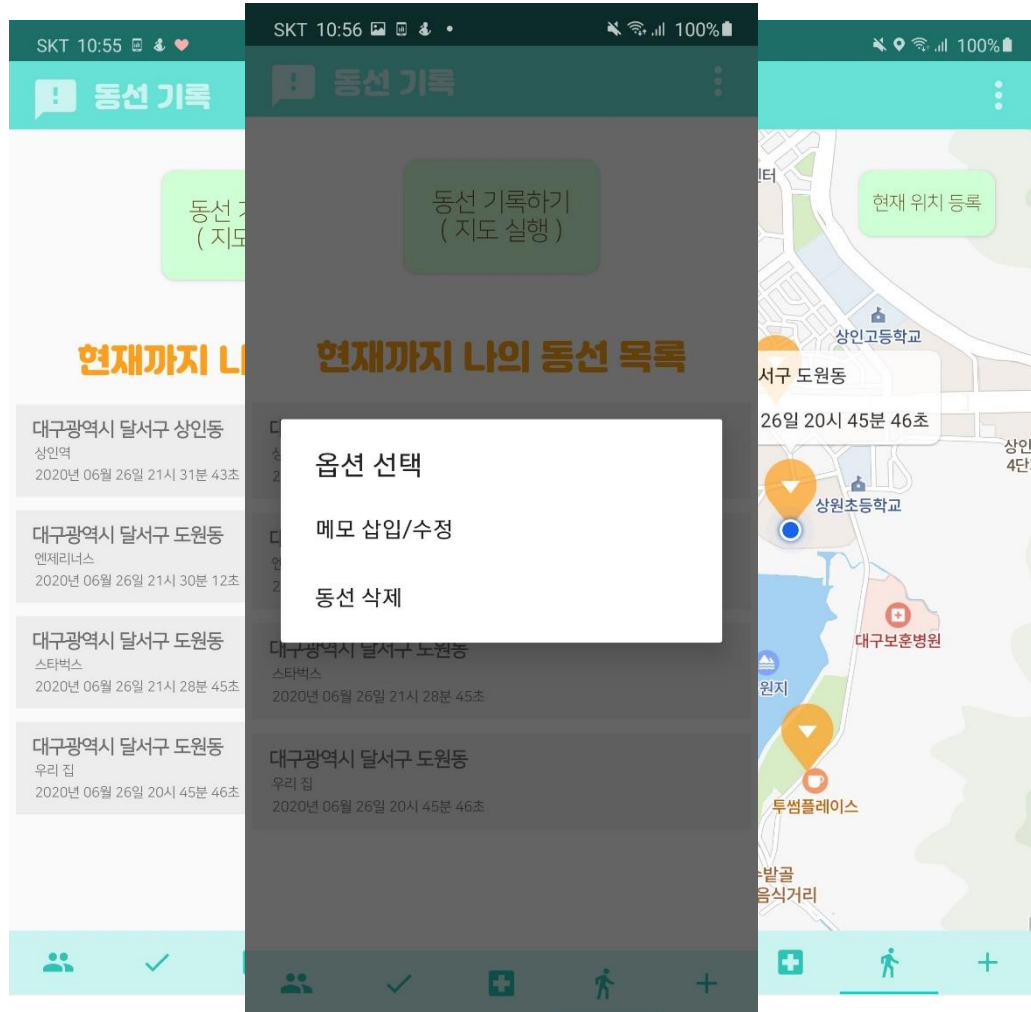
SKT 10:55

동선 기록

동선 기
( 지도

현재까지 나

대구광역시 달서구 상인동
상인역
2020년 06월 26일 21시 31분 43초

대구광역시 달서구 도원동
엔제리너스
2020년 06월 26일 21시 30분 12초

대구광역시 달서구 도원동
스타벅스
2020년 06월 26일 21시 28분 45초

대구광역시 달서구 도원동
우리 집
2020년 06월 26일 20시 45분 46초

SKT 10:56 100%

동선 기록

동선 기록하기
( 지도 실행 )

현재까지 나의 동선 목록

옵션 선택

메모 삽입/수정

동선 삭제

대구광역시 달서구 도원동
스타벅스
2020년 06월 26일 21시 28분 45초

대구광역시 달서구 도원동
우리 집
2020년 06월 26일 20시 45분 46초

100%

현재 위치 등록

터

상인고등학교

서구 도원동

26일 20시 45분 46초

상인
4단

상원초등학교

대구보훈병원

원지

투썸플레이스

밭골
음식거리